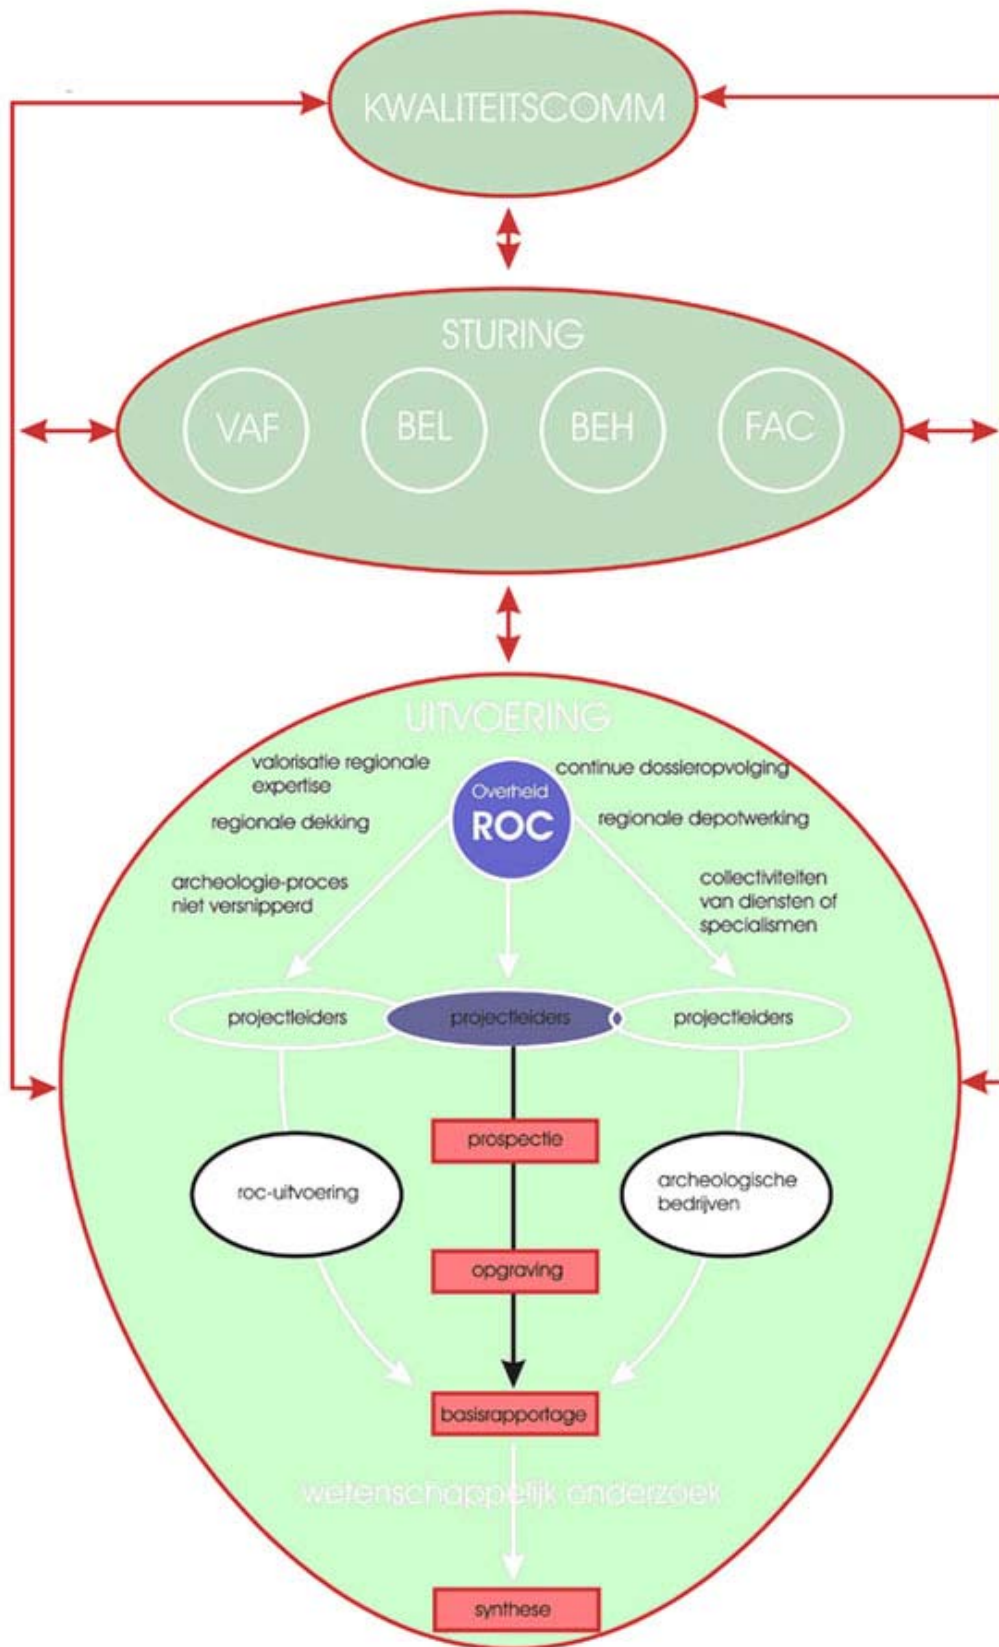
KWALITEITSCOMM

STURING

VAF

BEL

BEH

FAC

UITVOERING

valorisatie regionale expertise

regionale dekking

archeologie-proces niet versnipperd

Overheid
ROC

continue dossieropvolging

regionale depotwerking

collectiviteiten van diensten of specialismen

projectleiders

projectleiders

projectleiders

prospectie

roc-uitvoering

archeologische bedrijven

opgraving

basisrapportage

wetenschappelijk onderzoek

synthese